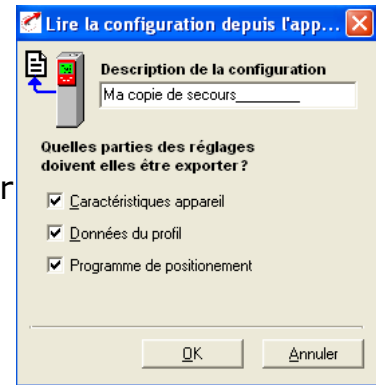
Lire la configuration depuis l'app...

Description de la configuration

Ma copie de secours________

Quelles parties des réglages doivent elles être exporter?

Caractéristiques appareil

Données du profil

Programme de positionement

r

OK

Annuler